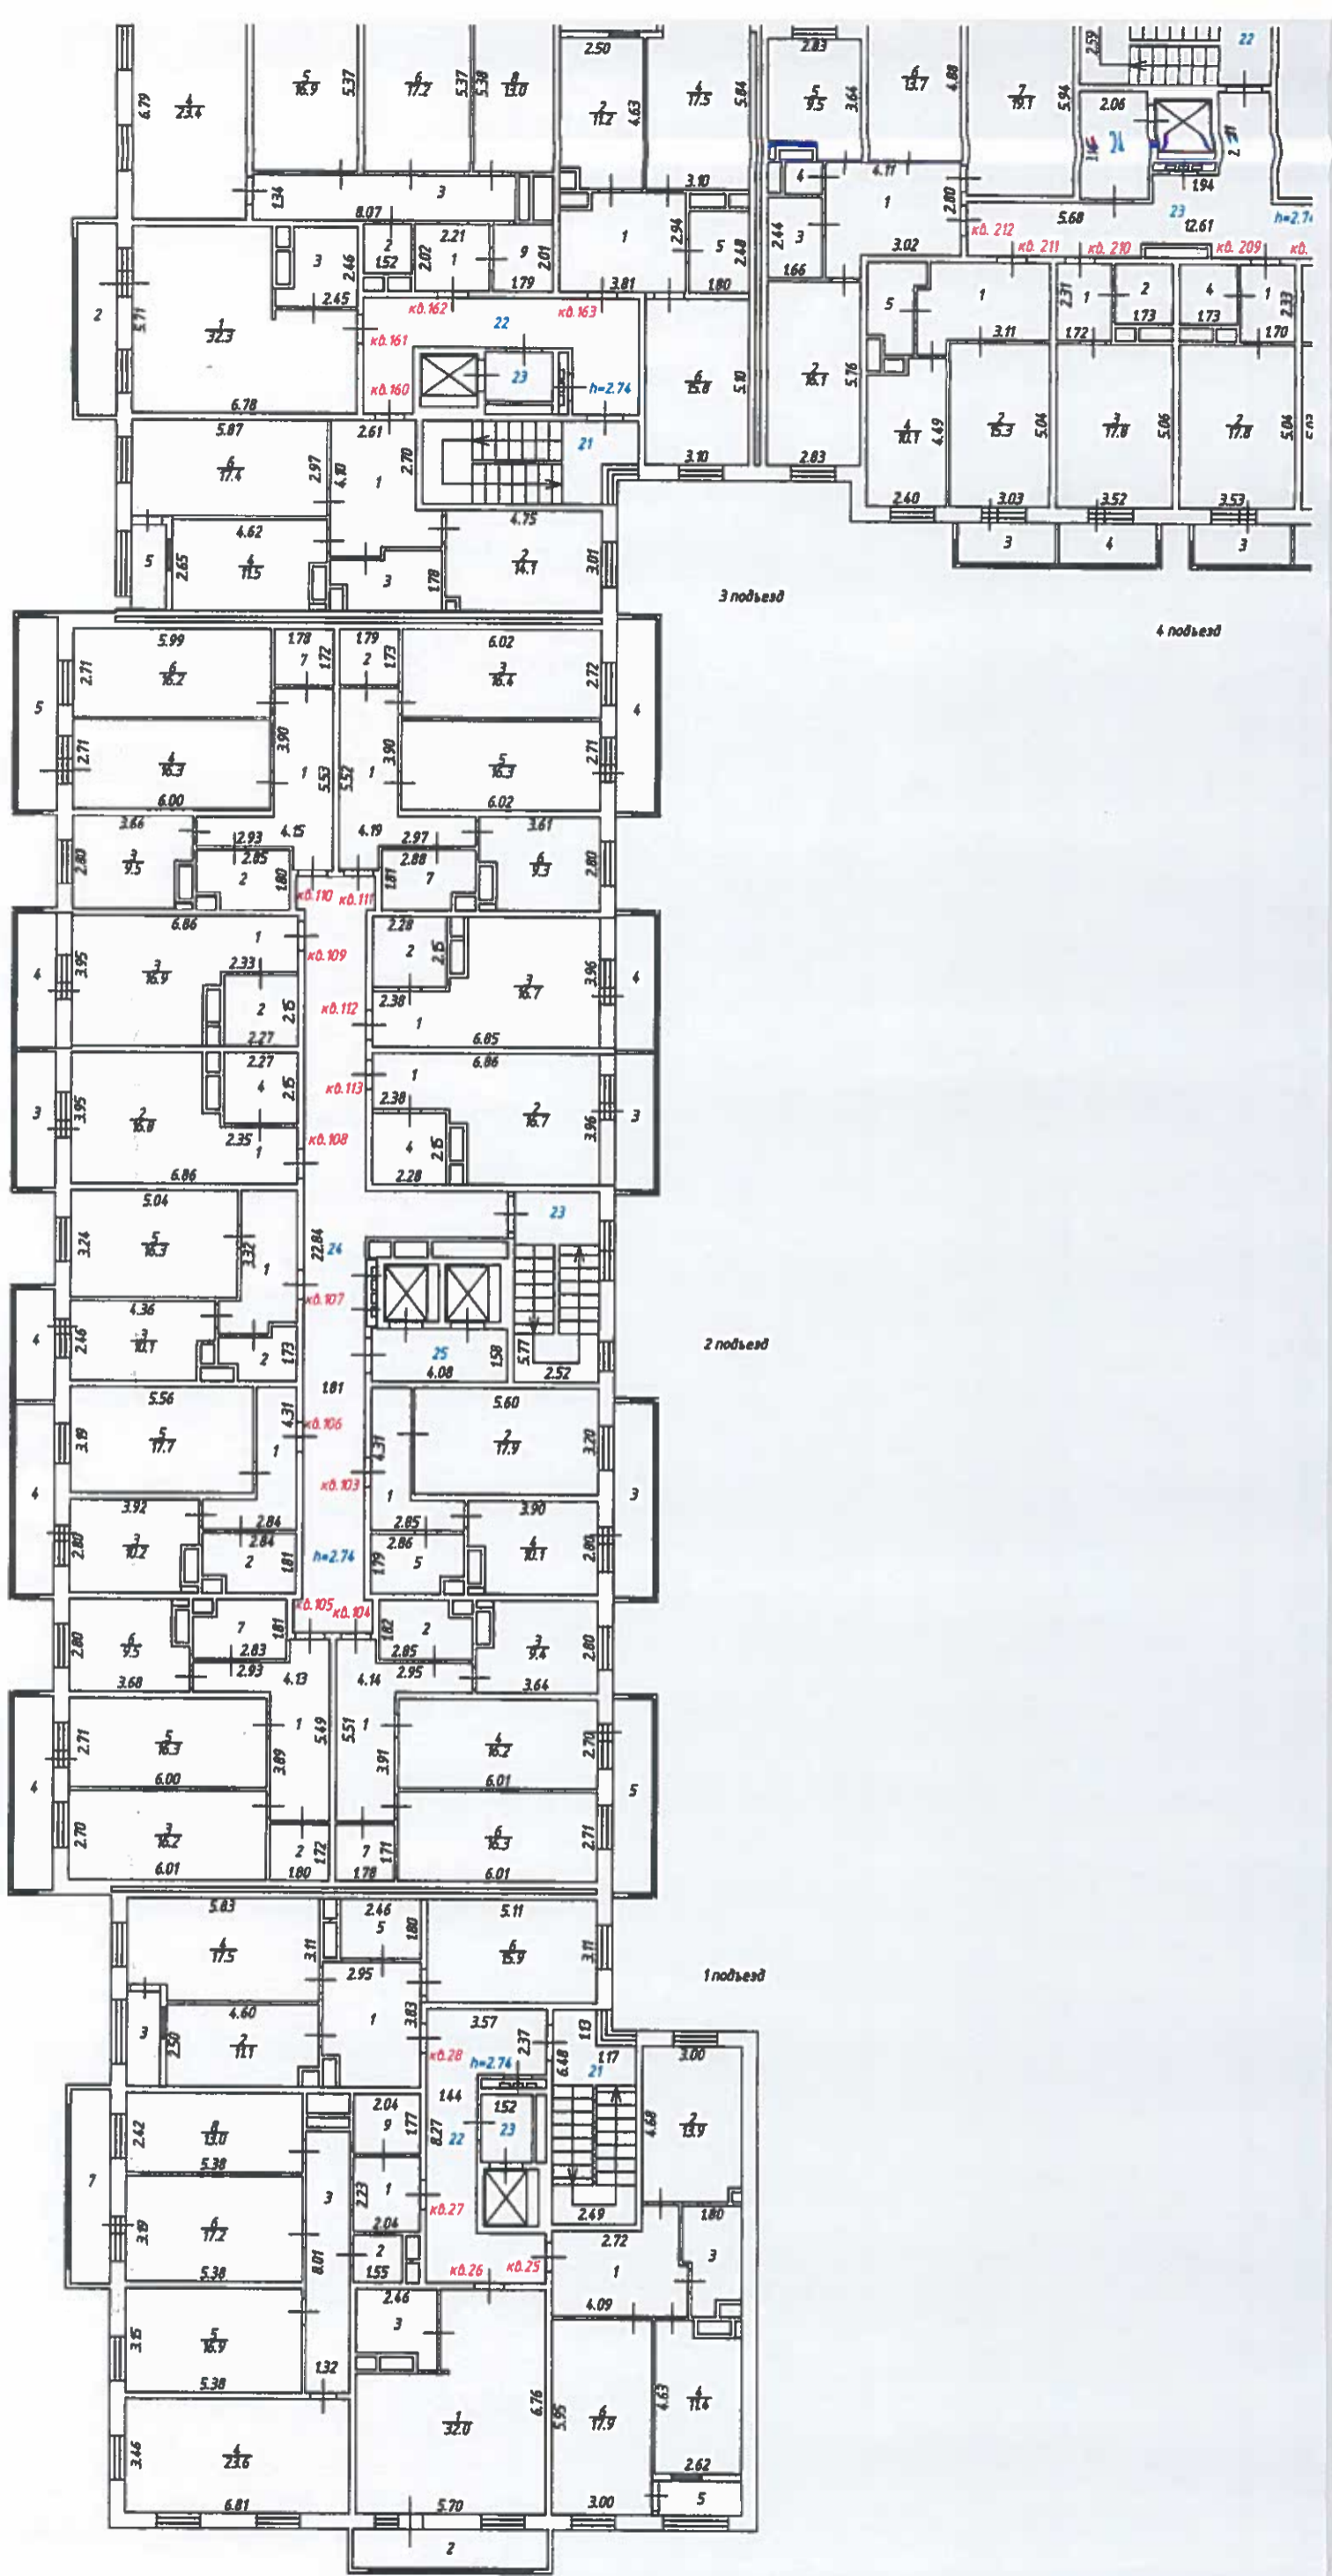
2.50
2.83
2.59
22
6.79
$\frac{4}{23.4}$
$\frac{5}{16.9}$
5.37
$\frac{6}{17.2}$
5.37
5.38
$\frac{8}{13.0}$
$\frac{2}{11.2}$
4.63
$\frac{4}{17.5}$
5.84
$\frac{5}{9.5}$
3.64
$\frac{6}{13.7}$
4.88
$\frac{7}{19.1}$
5.94
2.06
1.94
1.34
3
3.10
4
4.17
1
2.80
8.07
5.68
23
12.61
h=2.74
3
2.46
2
1.52
2.02
2.21
1
9
2.01
1
2.94
5
2.48
2.44
3
1.66
3.02
кв. 212
кв. 211
кв. 210
кв. 209
кв.
2
5.71
2.65
1.79
3.81
1.80
5
1
2.31
1
2
4
1
2.33
$\frac{1}{32.3}$
кв. 162
22
кв. 163
1.73
1.73
кв. 161
3.11
1.72
1.70
23
h=2.74
$\frac{6}{15.8}$
5.10
$\frac{2}{16.1}$
5.76
кв. 160
6.78
$\frac{4}{10.1}$
4.49
$\frac{2}{15.3}$
5.04
$\frac{3}{17.8}$
5.06
$\frac{2}{17.8}$
5.04
5.87
2.61
21
$\frac{6}{17.4}$
2.97
4.10
1
2.70
3.10
2.83
2.40
3.03
3.52
3.53
4.62
4.75
5
2.65
$\frac{4}{11.5}$
3
1.78
$\frac{2}{14.1}$
3.01
3
4
3
3 подъезд
4 подъезд
5.99
1.78
1.79
6.02
$\frac{6}{16.2}$
2.71
7
1.72
2
1.73
$\frac{3}{16.4}$
2.72
5
4
2.71
$\frac{4}{16.3}$
3.90
1
5.53
5.52
1
3.90
$\frac{5}{16.3}$
2.71
6.00
6.02
3.66
2.93
4.15
4.19
2.97
3.61
2.80
$\frac{3}{9.5}$
2.85
2
1.80
1.81
2.88
7
$\frac{6}{9.3}$
2.80
кв. 110
кв. 111
6.86
2.28
1
кв. 109
2
2.15
4
3.95
$\frac{3}{16.9}$
2.33
$\frac{3}{16.7}$
3.96
4
2
2.15
кв. 112
2.38
1
2.27
6.85
2.27
6.86
4
2.15
кв. 113
1
3
3.95
$\frac{2}{16.8}$
2.38
$\frac{2}{16.7}$
3.96
3
2.35
1
кв. 108
4
2.15
6.86
2.28
5.04
23
3.24
$\frac{5}{16.3}$
3.72
1
22.84
24
кв. 107
4.36
4
2.46
$\frac{3}{10.1}$
2
1.73
25
4.08
1.58
5.77
2.52
2 подъезд
1.81
5.56
5.60
$\frac{5}{17.7}$
3.19
4.31
кв. 106
4.31
$\frac{2}{17.9}$
3.20
1
кв. 103
4
3
3.92
1
3.90
2.84
2.85
2.80
$\frac{3}{10.2}$
2.84
2.86
$\frac{4}{10.1}$
2.80
2
1.81
h=2.74
1.79
5
кв. 105
кв. 104
2.80
$\frac{6}{9.5}$
7
1.81
1.82
2
$\frac{3}{9.4}$
2.80
2.83
2.85
3.68
2.93
4.13
4.14
2.95
3.64
1
5.49
5.51
1
2.71
$\frac{5}{16.3}$
3.89
3.91
$\frac{4}{16.2}$
2.70
4
5
6.00
6.01
2.70
$\frac{3}{16.2}$
2
1.72
7
1.71
$\frac{6}{16.3}$
2.71
6.01
1.80
1.78
6.01
5.83
2.46
5.11
5
1.80
$\frac{4}{17.5}$
3.11
$\frac{6}{15.9}$
3.11
2.95
1 подъезд
4.60
1
3.83
3.57
3
2.50
$\frac{2}{11.1}$
2.37
1.13
кв. 28
h=2.74
6.48
1.17
21
3.00
2.04
1.44
1.52
2.42
$\frac{8}{13.0}$
9
1.77
8.27
22
23
4.68
$\frac{2}{13.9}$
5.38
7
3
2.23
1
кв. 27
2.49
1.80
3.19
$\frac{6}{17.2}$
8.01
2.04
2.72
3
2
1.55
кв. 26
кв. 25
1
5.38
2.46
4.09
3
3.15
$\frac{5}{16.9}$
5.38
1.32
$\frac{1}{32.0}$
6.76
5.95
$\frac{6}{17.9}$
4.83
$\frac{4}{11.6}$
3.46
$\frac{4}{23.6}$
2.62
6.81
5.70
3.00
5
2